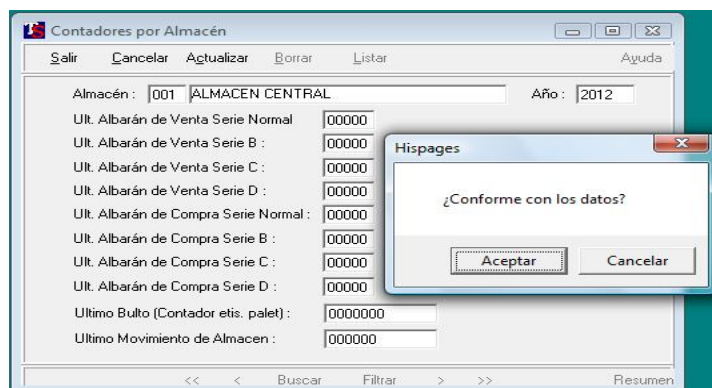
Contadores por Almacén

Salir Cancelar Actualizar Borrar Listar Ayuda

Almacén : 001 ALMACEN CENTRAL Año : 2012

Ult. Albarán de Venta Serie Normal 00000
Ult. Albarán de Venta Serie B : 00000
Ult. Albarán de Venta Serie C : 00000
Ult. Albarán de Venta Serie D : 00000
Ult. Albarán de Compra Serie Normal : 00000
Ult. Albarán de Compra Serie B : 00000
Ult. Albarán de Compra Serie C : 00000
Ult. Albarán de Compra Serie D : 00000
Ultimo Bulto (Contador etis. palet) : 0000000
Ultimo Movimiento de Almacen : 000000

Hispages

¿Conforme con los datos?

Aceptar Cancelar

<< < Buscar Filtrar > >> Resumen